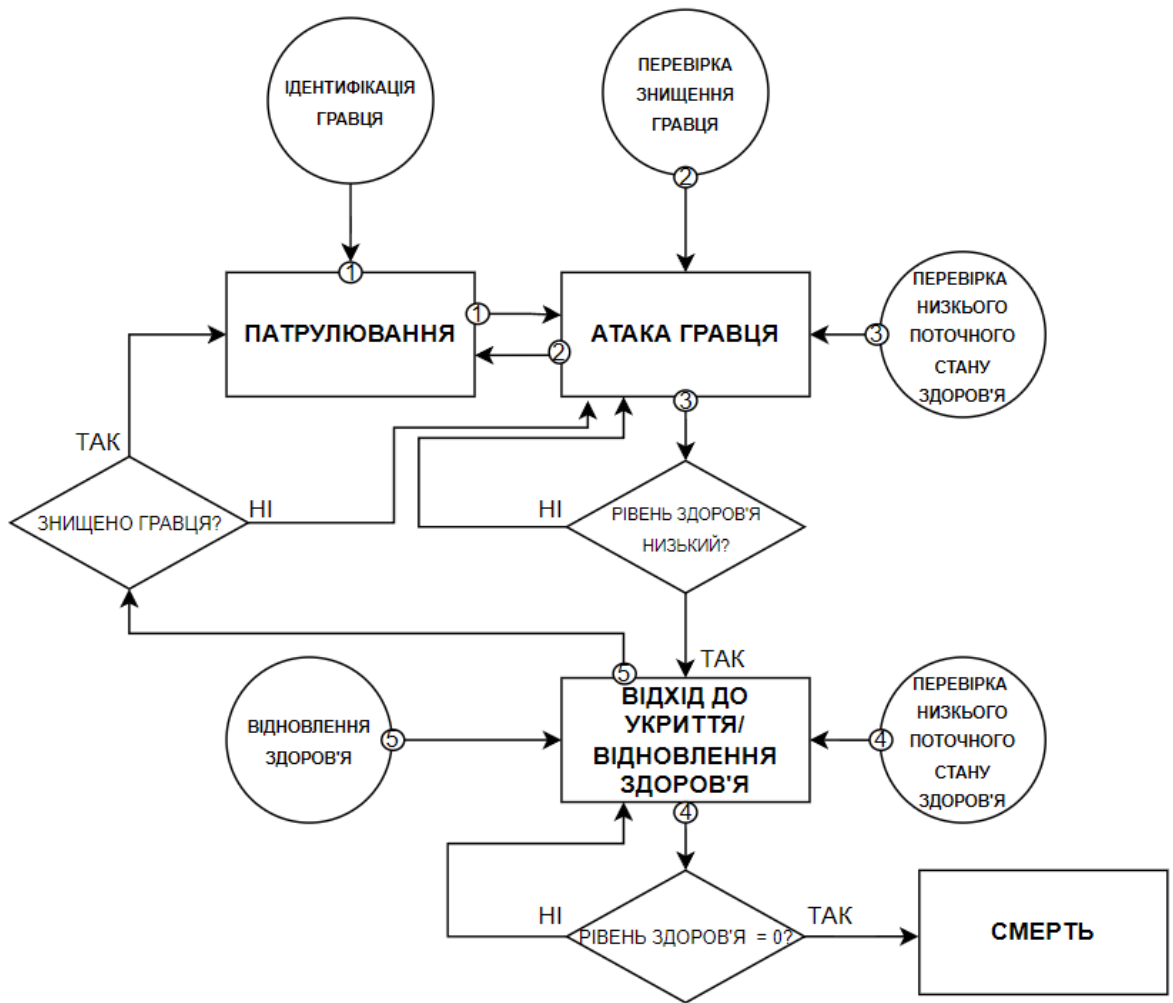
ІДЕНТИФІКАЦІЯ ГРАВЦЯ

ПЕРЕВІРКА ЗНИЩЕННЯ ГРАВЦЯ

2

1

ПАТРУЛЮВАННЯ

1

АТАКА ГРАВЦЯ

2

ПЕРЕВІРКА НИЗЬКОГО ПОТОЧНОГО СТАНУ ЗДОРОВ'Я

3

3

ТАК

ЗНИЩЕНО ГРАВЦЯ?

НІ

НІ

РІВЕНЬ ЗДОРОВ'Я НИЗЬКИЙ?

ТАК

5

ВІДНОВЛЕННЯ ЗДОРОВ'Я

5

ВІДХІД ДО УКРИТТЯ/ ВІДНОВЛЕННЯ ЗДОРОВ'Я

ПЕРЕВІРКА НИЗЬКОГО ПОТОЧНОГО СТАНУ ЗДОРОВ'Я

4

4

НІ

РІВЕНЬ ЗДОРОВ'Я = 0?

ТАК

СМЕРТЬ